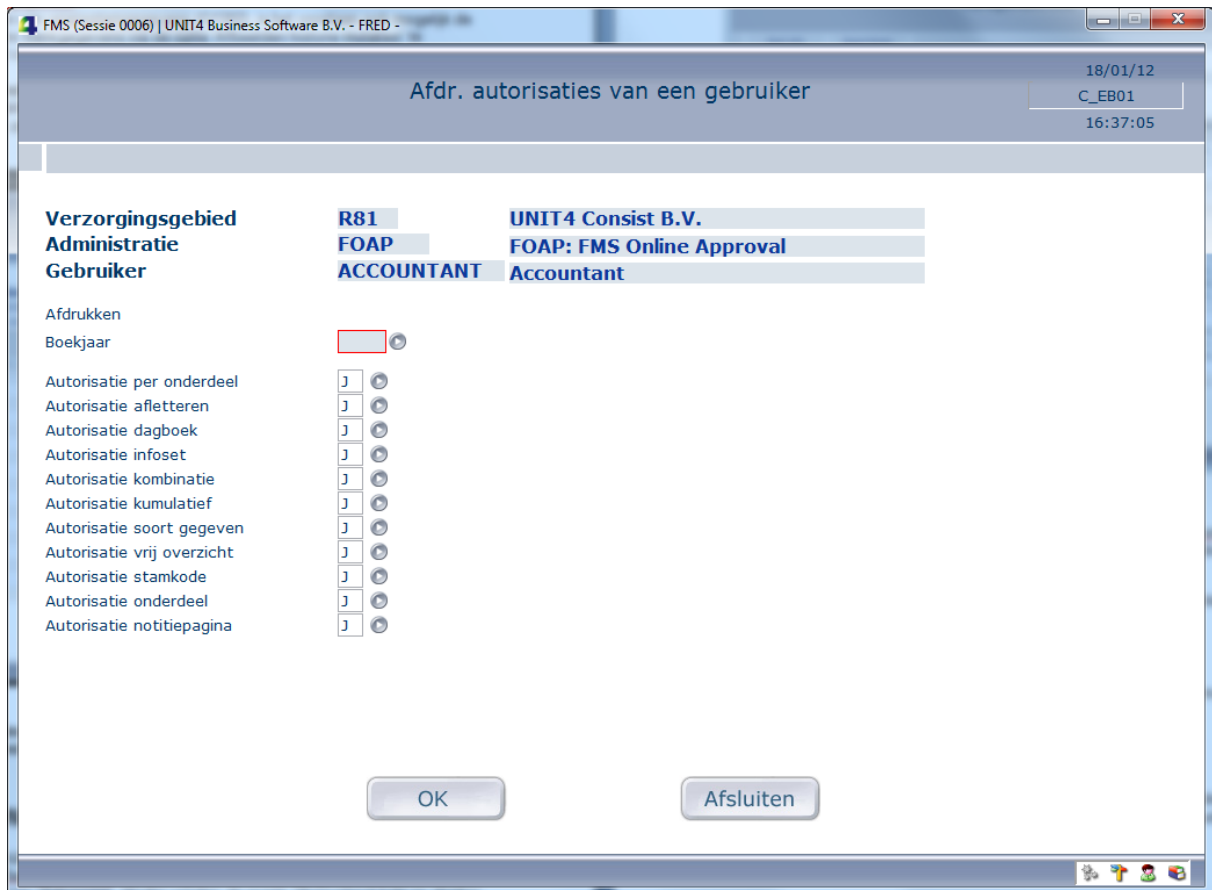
FMS (Sessie 0006) | UNIT4 Business Software B.V. - FRED -

Afdr. autorisaties van een gebruiker

18/01/12
C_EB01
16:37:05

Verzorgingsgebied R81 UNIT4 Consist B.V.
Administratie FOAP FOAP: FMS Online Approval
Gebruiker ACCOUNTANT Accountant

Afdrukken
Boekjaar

Autorisatie per onderdeel J
Autorisatie afletteren J
Autorisatie dagboek J
Autorisatie infoset J
Autorisatie kombinatie J
Autorisatie kumulatief J
Autorisatie soort gegeven J
Autorisatie vrij overzicht J
Autorisatie stamkode J
Autorisatie onderdeel J
Autorisatie notitiepagina J

OK
Afsluiten